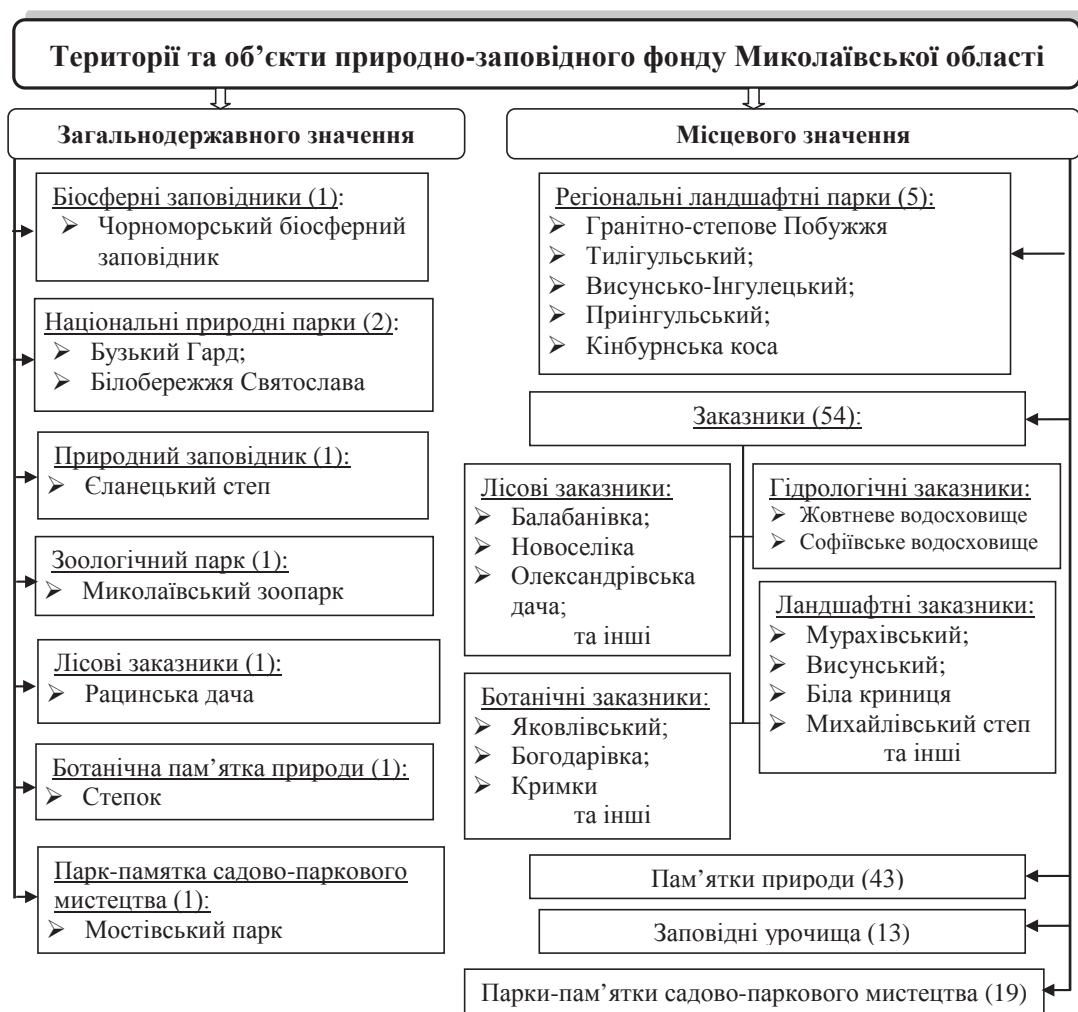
Території та об'єкти природно-заповідного фонду Миколаївської області

Загальнодержавного значення

Біосферні заповідники (1):
➢ Чорноморський біосферний заповідник

Національні природні парки (2):
➢ Бузький Гард;
➢ Білобережжя Святослава

Природний заповідник (1):
➢ Єланецький степ

Зоологічний парк (1):
➢ Миколаївський зоопарк

Лісові заказники (1):
➢ Рацинська дача

Ботанічна пам'ятка природи (1):
➢ Степок

Парк-памятка садово-паркового мистецтва (1):
➢ Мостівський парк

Місцевого значення

Регіональні ландшафтні парки (5):
➢ Гранітно-степове Побужжя
➢ Тилігульський;
➢ Висунсько-Інгулецький;
➢ Приінгульський;
➢ Кінбурнська коса

Заказники (54):

Лісові заказники:
➢ Балабанівка;
➢ Новоселіка
➢ Олександрівська дача;
та інші

Гідрологічні заказники:
➢ Жовтневе водосховище
➢ Софіївське водосховище

Ландшафтні заказники:
➢ Мурахівський;
➢ Висунський;
➢ Біла криниця
➢ Михайлівський степ
та інші

Ботанічні заказники:
➢ Яковлівський;
➢ Богодарівка;
➢ Кримки
та інші

Пам'ятки природи (43)

Заповідні урочища (13)

Парки-пам'ятки садово-паркового мистецтва (19)